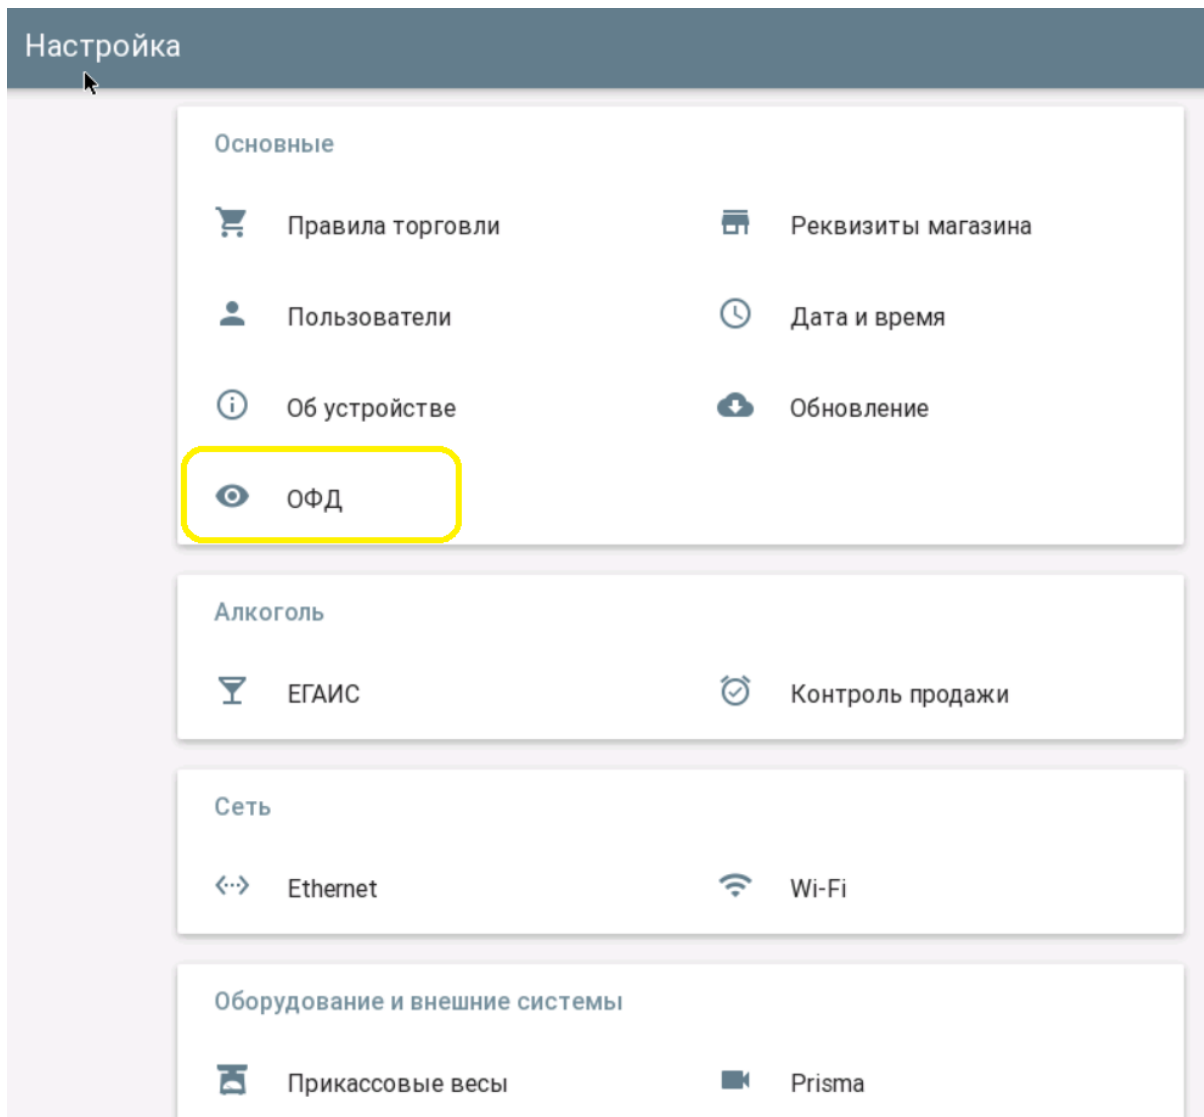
Настройка

Основные

Правила торговли

Реквизиты магазина

Пользователи

Дата и время

Об устройстве

Обновление

ОФД

Алкоголь

ЕГАИС

Контроль продажи

Сеть

Ethernet

Wi-Fi

Оборудование и внешние системы

Прикассовые весы

Prisma